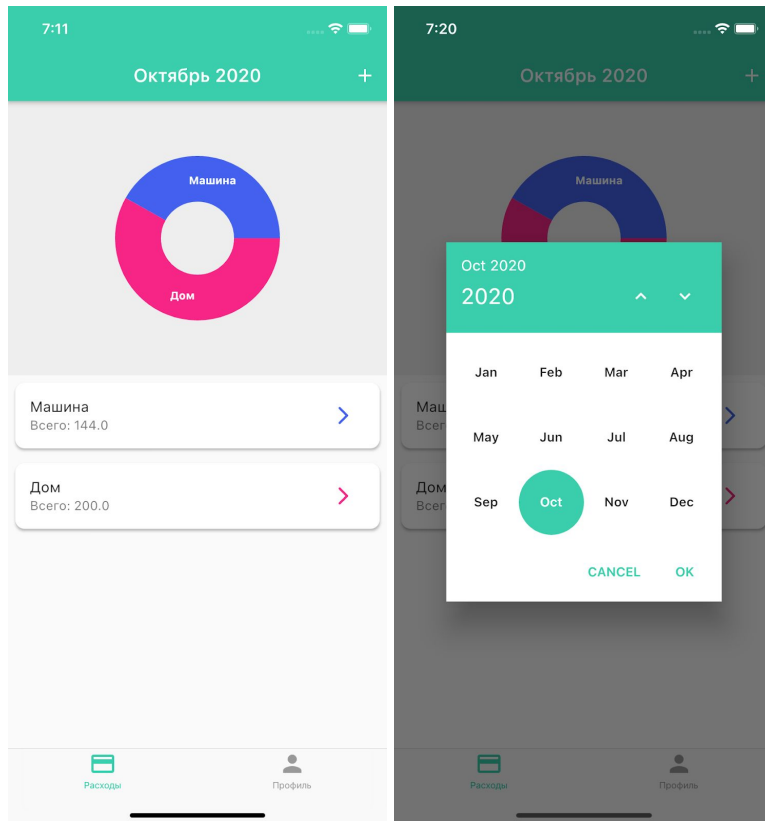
7:11

Октябрь 2020 +

Машина
Дом

Машина
Всего: 144.0

Дом
Всего: 200.0

Расходы Профиль

7:20

Октябрь 2020 +

Машина

Oct 2020
2020

| Jan | Feb | Mar | Apr |
|---|---|---|---|
| May | Jun | Jul | Aug |
| Sep | Oct | Nov | Dec |

CANCEL OK

Маш
Всег

Дом
Всег

Расходы Профиль